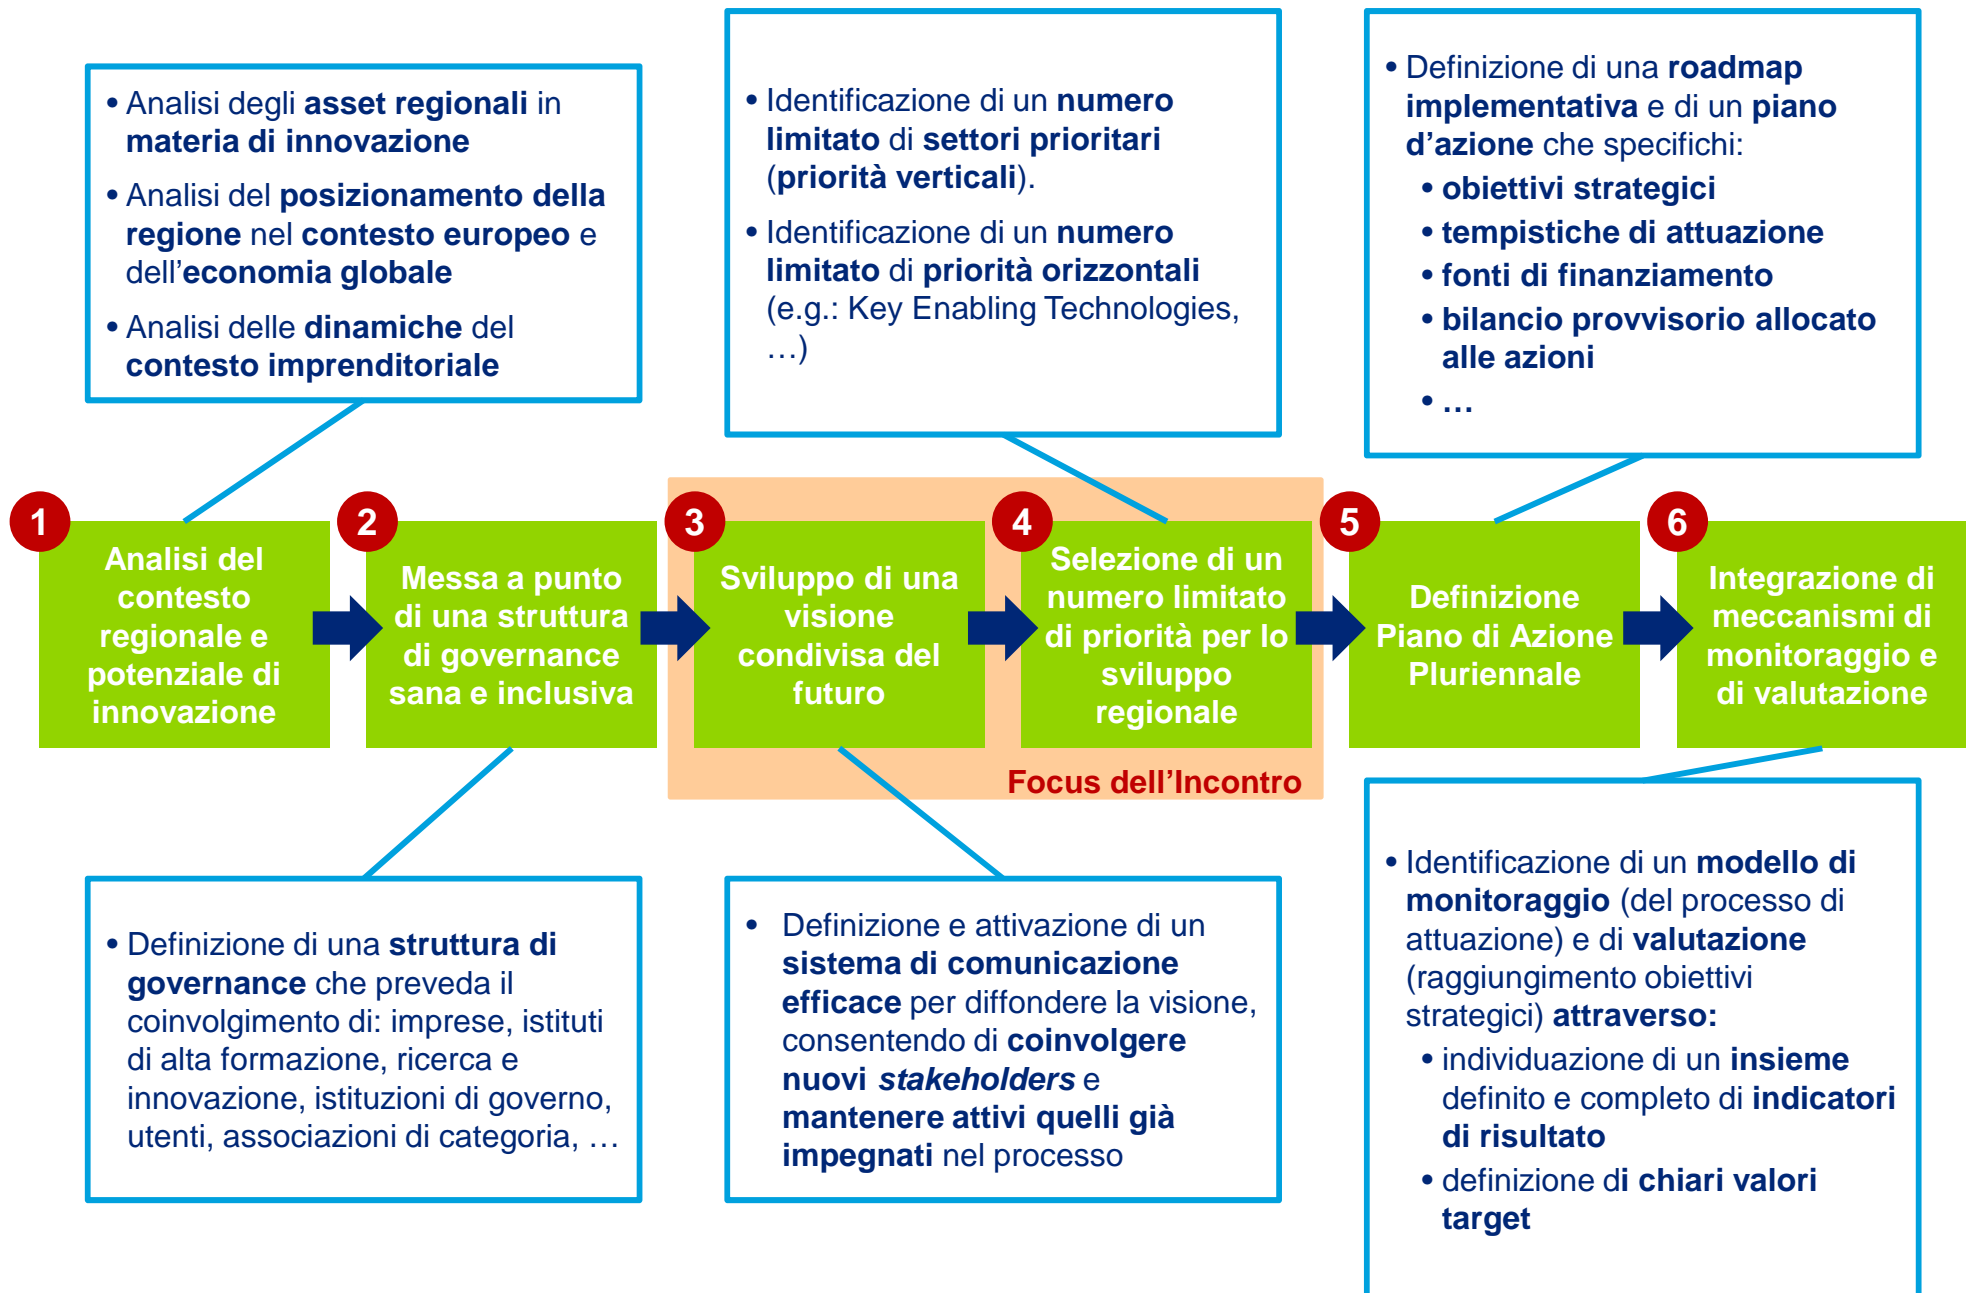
• Analisi degli asset regionali in materia di innovazione
• Analisi del posizionamento della regione nel contesto europeo e dell'economia globale
• Analisi delle dinamiche del contesto imprenditoriale

• Identificazione di un numero limitato di settori prioritari (priorità verticali).
• Identificazione di un numero limitato di priorità orizzontali (e.g.: Key Enabling Technologies, …)

• Definizione di una roadmap implementativa e di un piano d'azione che specifichi:
• obiettivi strategici
• tempistiche di attuazione
• fonti di finanziamento
• bilancio provvisorio allocato alle azioni
• …

1 Analisi del contesto regionale e potenziale di innovazione

2 Messa a punto di una struttura di governance sana e inclusiva

3 Sviluppo di una visione condivisa del futuro

4 Selezione di un numero limitato di priorità per lo sviluppo regionale

5 Definizione Piano di Azione Pluriennale

6 Integrazione di meccanismi di monitoraggio e di valutazione

Focus dell'Incontro

• Definizione di una struttura di governance che preveda il coinvolgimento di: imprese, istituti di alta formazione, ricerca e innovazione, istituzioni di governo, utenti, associazioni di categoria, …

• Definizione e attivazione di un sistema di comunicazione efficace per diffondere la visione, consentendo di coinvolgere nuovi stakeholders e mantenere attivi quelli già impegnati nel processo

• Identificazione di un modello di monitoraggio (del processo di attuazione) e di valutazione (raggiungimento obiettivi strategici) attraverso:
• individuazione di un insieme definito e completo di indicatori di risultato
• definizione di chiari valori target